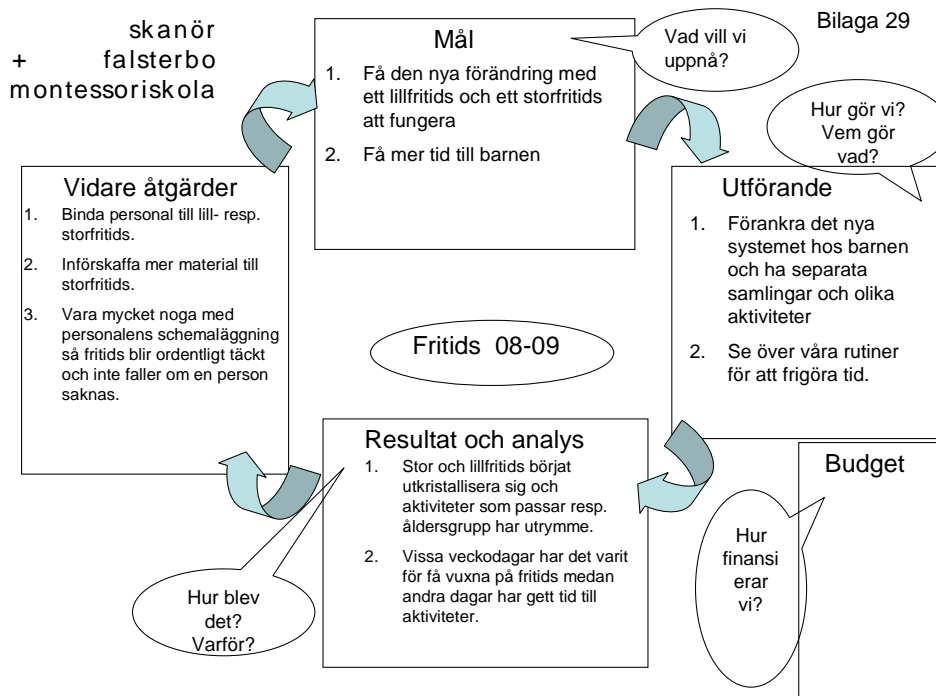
skanör
+ falsterbo
montessoriskola

Mål
1. Få den nya förändring med ett lillfritids och ett storfritids att fungera
2. Få mer tid till barnen

Vad vill vi uppnå?

Bilaga 29

Hur gör vi? Vem gör vad?

Utförande
1. Förankra det nya systemet hos barnen och ha separata samlingar och olika aktiviteter
2. Se över våra rutiner för att frigöra tid.

Vidare åtgärder
1. Binda personal till lill- resp. storfritids.
2. Införskaffa mer material till storfritids.
3. Vara mycket noga med personalens schemaläggning så fritids blir ordentligt täckt och inte faller om en person saknas.

Fritids 08-09

Resultat och analys
1. Stor och lillfritids börjat utkristallisera sig och aktiviteter som passar resp. åldersgrupp har utrymme.
2. Vissa veckodagar har det varit för få vuxna på fritids medan andra dagar har gett tid till aktiviteter.

Budget

Hur finansi erar vi?

Hur blev det? Varför?